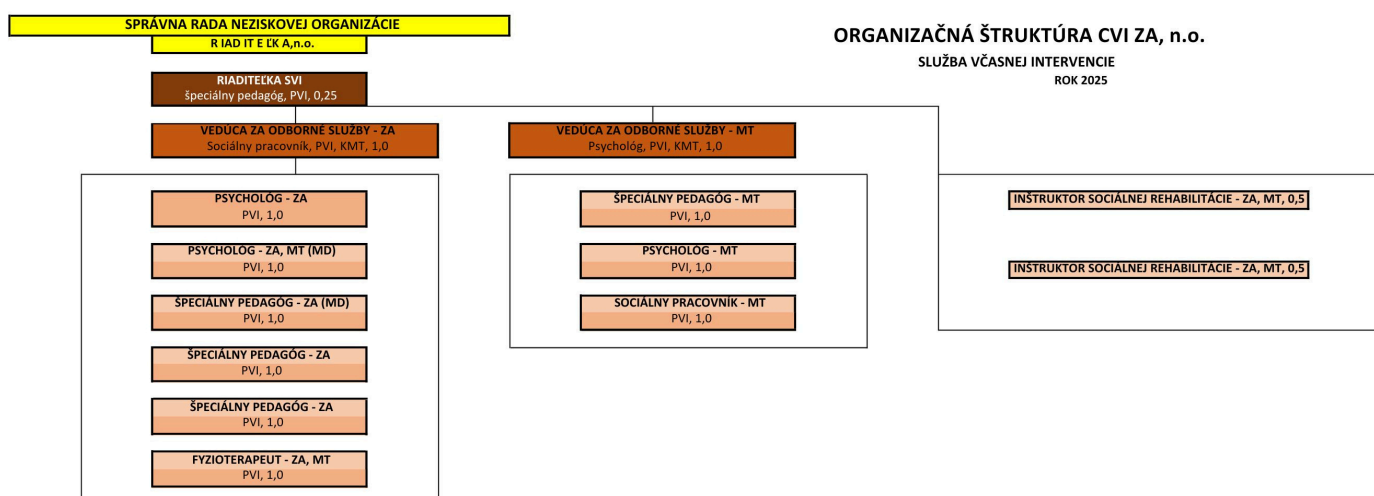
SPRÁVNA RADA NEZISKOVEJ ORGANIZÁCIE
R IAD IT E ĽK A,n.o.

ORGANIZAČNÁ ŠTRUKTÚRA CVI ZA, n.o.
SLUŽBA VČASNEJ INTERVENCIE
ROK 2025

RIADITEĽKA SVI
špeciálny pedagóg, PVI, 0,25

VEDÚCA ZA ODBORNÉ SLUŽBY - ZA
Sociálny pracovník, PVI, KMT, 1,0

VEDÚCA ZA ODBORNÉ SLUŽBY - MT
Psychológ, PVI, KMT, 1,0

PSYCHOLÓG - ZA
PVI, 1,0

PSYCHOLÓG - ZA, MT (MD)
PVI, 1,0

ŠPECIÁLNY PEDAGÓG - ZA (MD)
PVI, 1,0

ŠPECIÁLNY PEDAGÓG - ZA
PVI, 1,0

ŠPECIÁLNY PEDAGÓG - ZA
PVI, 1,0

FYZIOTERAPEUT - ZA, MT
PVI, 1,0

ŠPECIÁLNY PEDAGÓG - MT
PVI, 1,0

PSYCHOLÓG - MT
PVI, 1,0

SOCIÁLNY PRACOVNÍK - MT
PVI, 1,0

INŠTRUKTOR SOCIÁLNEJ REHABILITÁCIE - ZA, MT, 0,5

INŠTRUKTOR SOCIÁLNEJ REHABILITÁCIE - ZA, MT, 0,5